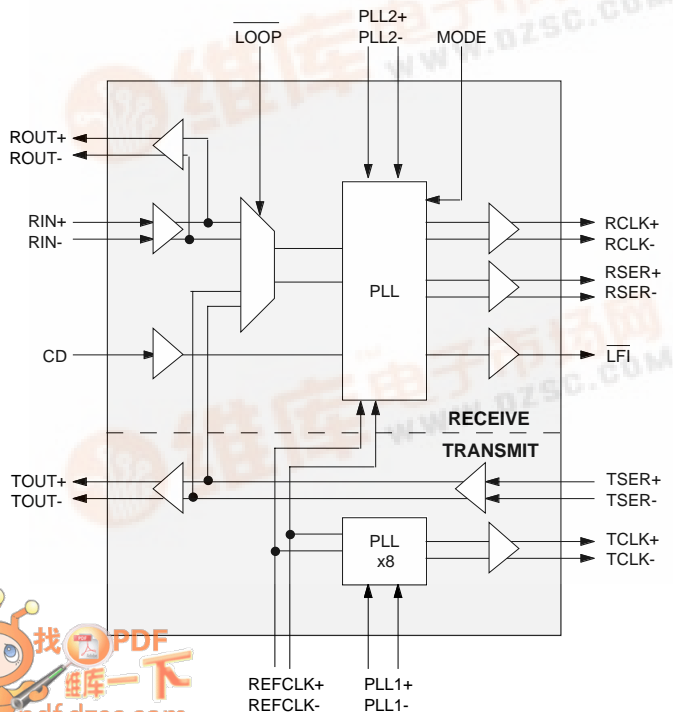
$\overline{LOOP}$

PLL2+
PLL2-

MODE

ROUT+
ROUT-

RIN+
RIN-

CD

PLL

RCLK+
RCLK-

RSER+
RSER-

$\overline{LFI}$

RECEIVE

TRANSMIT

TOUT+
TOUT-

TSER+
TSER-

PLL
x8

TCLK+
TCLK-

REFCLK+
REFCLK-

PLL1+
PLL1-

维库电子市场网
www.dzsc.com

找PDF
维库一下